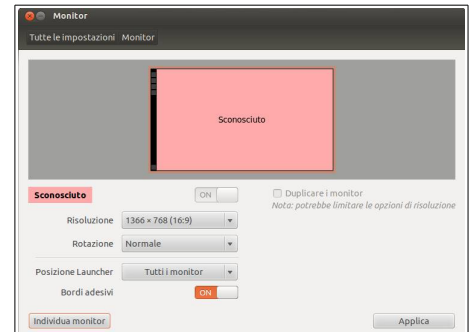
Monitor

Tutte le impostazioni Monitor

Sconosciuto

Sconosciuto

ON

Duplicare i monitor
Nota: potrebbe limitare le opzioni di risoluzione

Risoluzione 1366 × 768 (16:9)

Rotazione Normale

Posizione Launcher Tutti i monitor

Bordi adesivi ON

Individua monitor

Applica